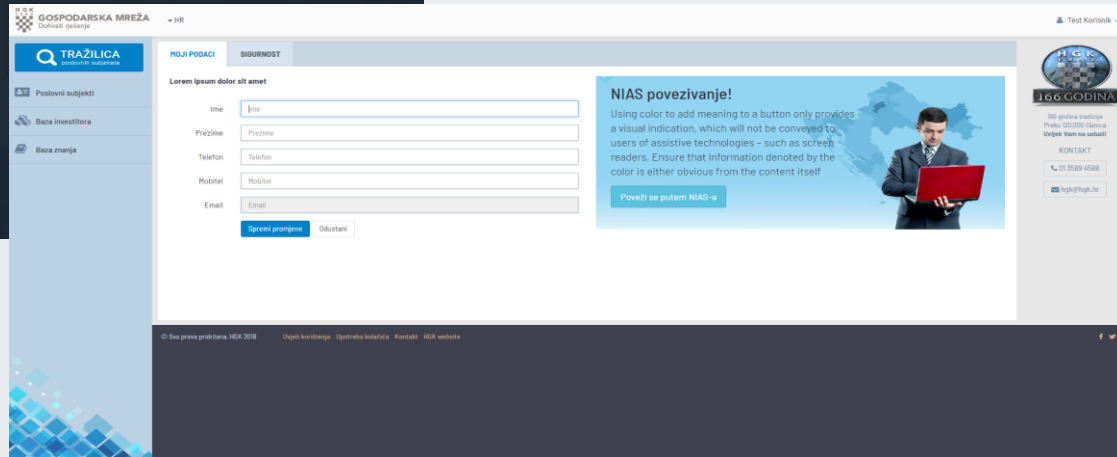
HGK GOSPODARSKA MREŽA
Dohvati rješenje

HR

Test Korisnik

TRAŽILICA
poslovnih subjekata

Poslovni subjekti

Baza investitora

Baza znanja

MOJI PODACI

SIGURNOST

Lorem ipsum dolor sit amet

| Ime | Ime |
|---|---|
| Prezime | Prezime |
| Telefon | Telefon |
| Mobitel | Mobitel |
| Email | Email |

Spremi promjene

Odustani

NIAS povezivanje!

Using color to add meaning to a button only provides a visual indication, which will not be conveyed to users of assistive technologies – such as screen readers. Ensure that information denoted by the color is either obvious from the content itself

Poveži se putem NIAS-a

HGK

166 GODINA

166 godina tradicije
Preko 100.000 članica
Uvijek Vam na usluzi!

KONTAKT

01 3589 4588

hgk@hgk.hr

© Sva prava pridržana. HGK 2018

Uvjeti korištenja

Upotreba kolačića

Kontakt

HGK website